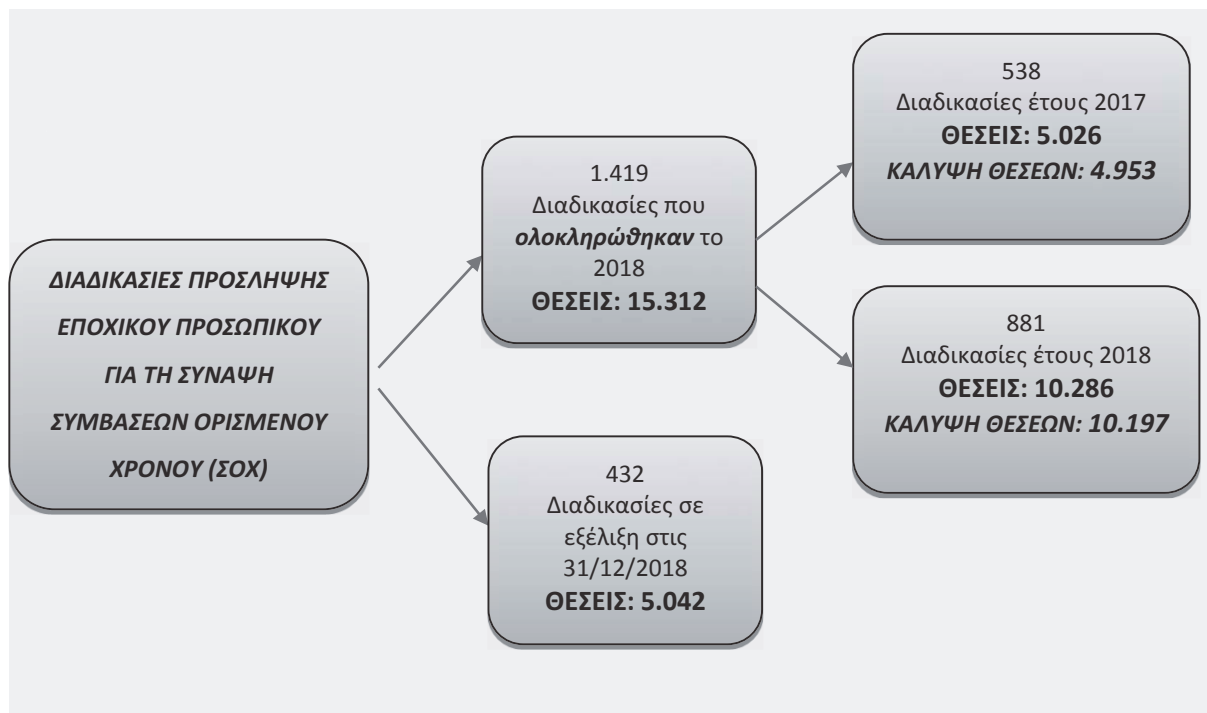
ΔΙΑΔΙΚΑΣΙΕΣ ΠΡΟΣΛΗΨΗΣ ΕΠΟΧΙΚΟΥ ΠΡΟΣΩΠΙΚΟΥ ΓΙΑ ΤΗ ΣΥΝΑΨΗ ΣΥΜΒΑΣΕΩΝ ΟΡΙΣΜΕΝΟΥ ΧΡΟΝΟΥ (ΣΟΧ)

1.419
Διαδικασίες που **ολοκληρώθηκαν** το 2018
**ΘΕΣΕΙΣ: 15.312**

432
Διαδικασίες σε εξέλιξη στις 31/12/2018
**ΘΕΣΕΙΣ: 5.042**

538
Διαδικασίες έτους 2017
**ΘΕΣΕΙΣ: 5.026**
*ΚΑΛΥΨΗ ΘΕΣΕΩΝ: 4.953*

881
Διαδικασίες έτους 2018
**ΘΕΣΕΙΣ: 10.286**
*ΚΑΛΥΨΗ ΘΕΣΕΩΝ: 10.197*